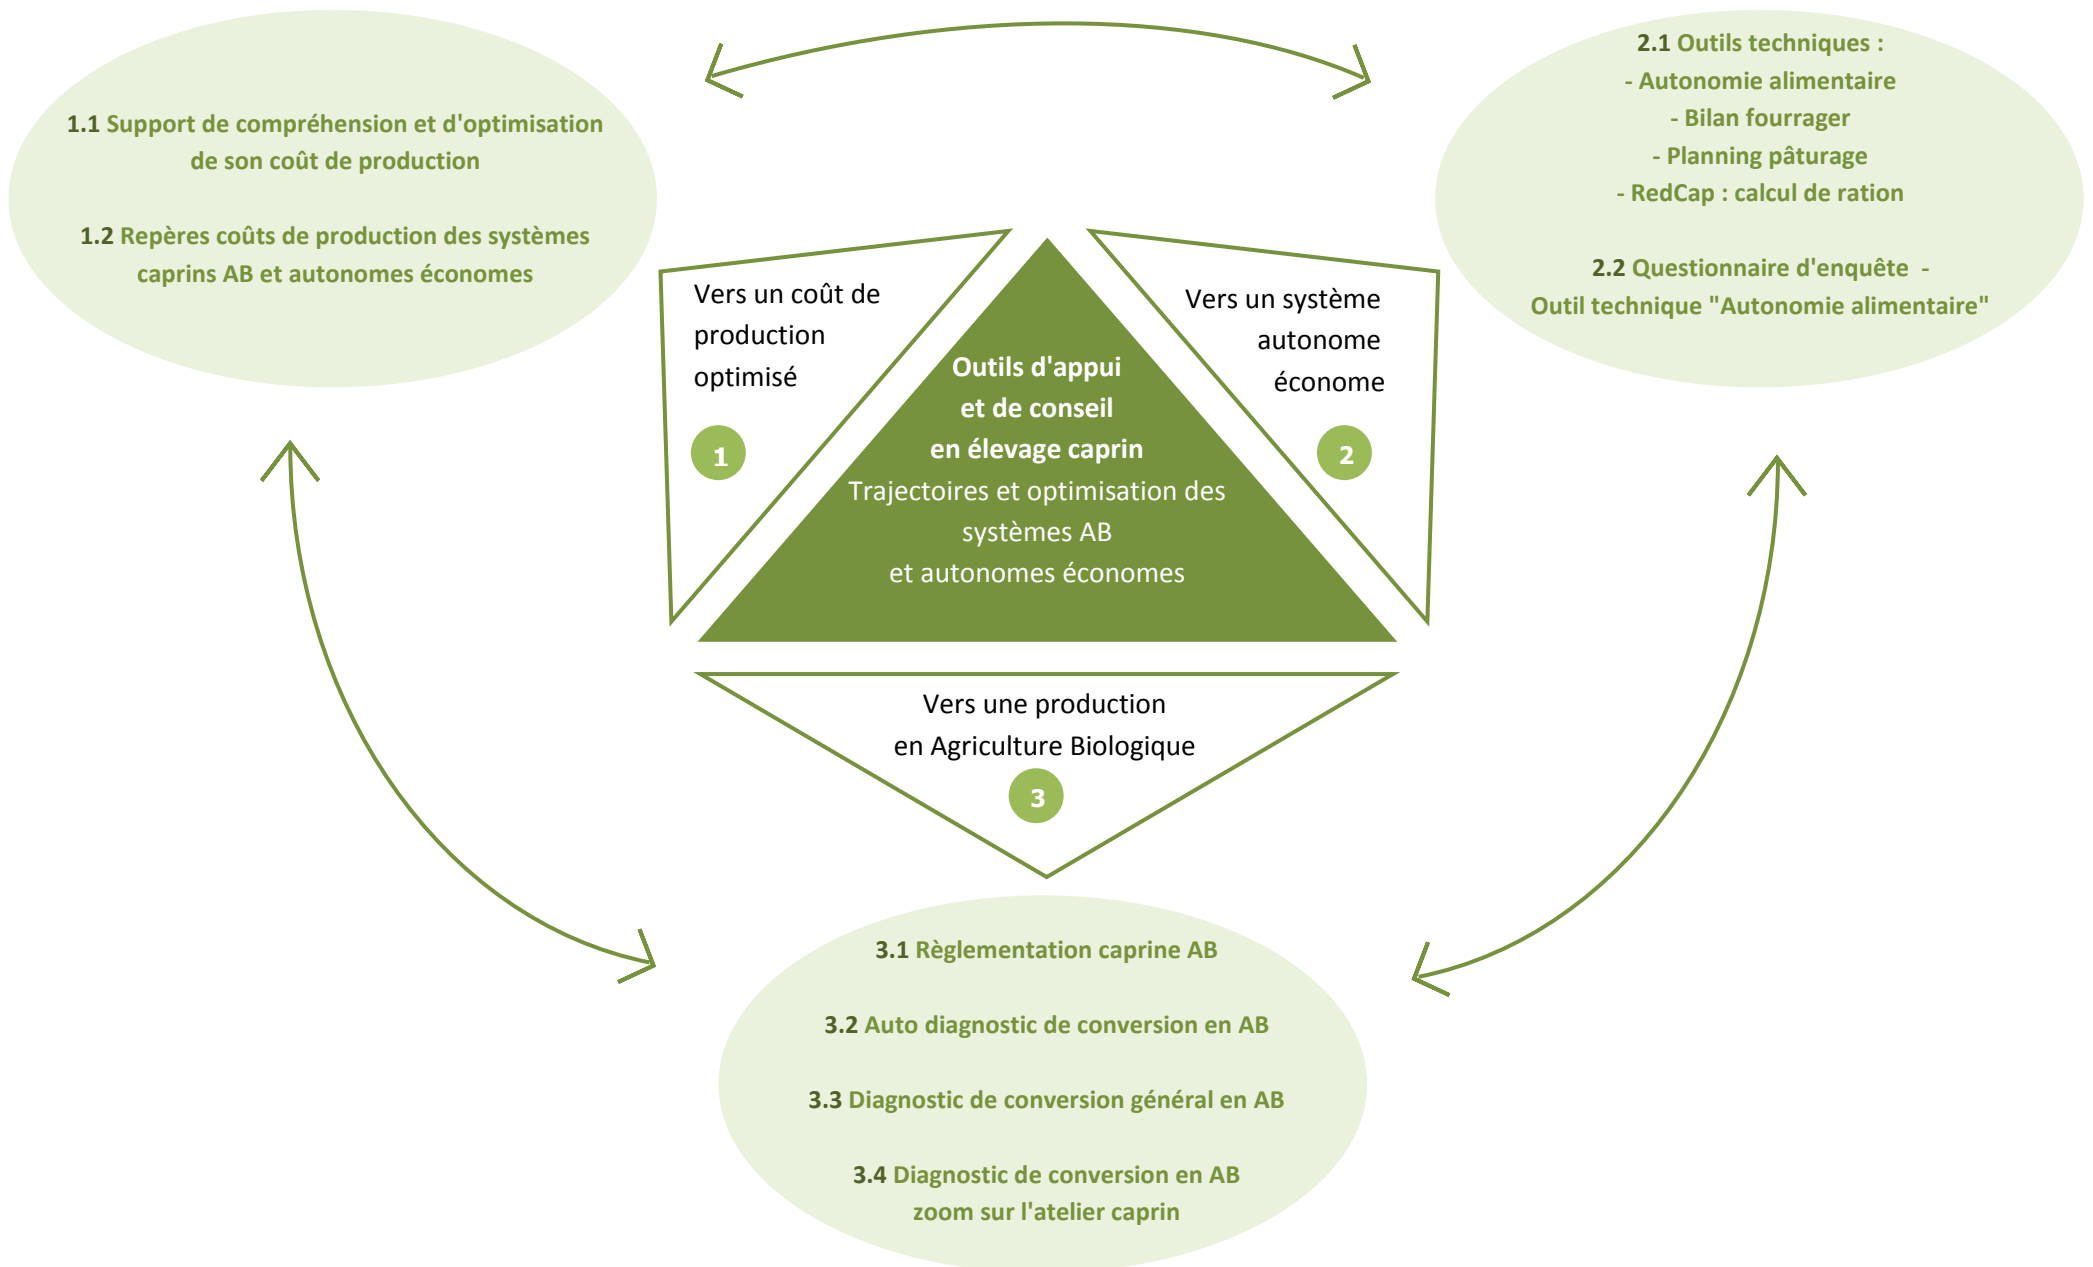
1.1 Support de compréhension et d'optimisation de son coût de production

1.2 Repères coûts de production des systèmes caprins AB et autonomes économes

2.1 Outils techniques :
- Autonomie alimentaire
- Bilan fourrager
- Planning pâturage
- RedCap : calcul de ration

2.2 Questionnaire d'enquête - Outil technique "Autonomie alimentaire"

Vers un coût de production optimisé

1

Outils d'appui et de conseil en élevage caprin
Trajectoires et optimisation des systèmes AB et autonomes économes

Vers un système autonome économe

2

Vers une production en Agriculture Biologique

3

3.1 Règlementation caprine AB

3.2 Auto diagnostic de conversion en AB

3.3 Diagnostic de conversion général en AB

3.4 Diagnostic de conversion en AB zoom sur l'atelier caprin